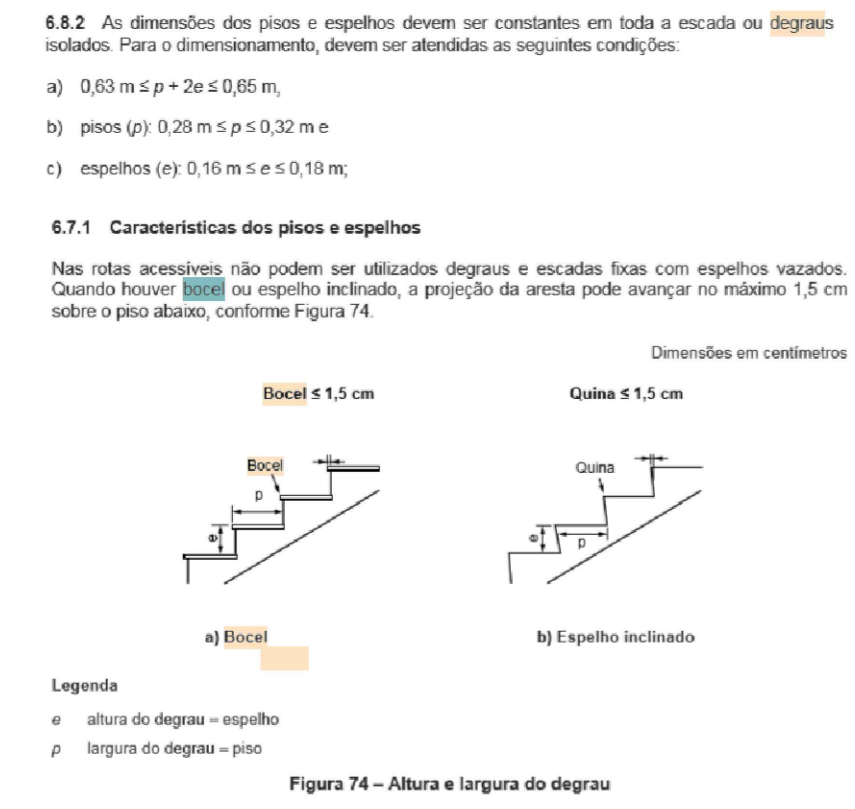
**6.8.2** As dimensões dos pisos e espelhos devem ser constantes em toda a escada ou degraus isolados. Para o dimensionamento, devem ser atendidas as seguintes condições:

a) $0,63 \text{ m} \leq p + 2e \leq 0,65 \text{ m}$,

b) pisos ($p$): $0,28 \text{ m} \leq p \leq 0,32 \text{ m}$ e

c) espelhos ($e$): $0,16 \text{ m} \leq e \leq 0,18 \text{ m}$;

**6.7.1 Características dos pisos e espelhos**

Nas rotas acessíveis não podem ser utilizados degraus e escadas fixas com espelhos vazados. Quando houver bocel ou espelho inclinado, a projeção da aresta pode avançar no máximo 1,5 cm sobre o piso abaixo, conforme Figura 74.

Dimensões em centímetros

**Bocel ≤ 1,5 cm**

Bocel

p

e

**a) Bocel**

**Quina ≤ 1,5 cm**

Quina

e

p

**b) Espelho inclinado**

**Legenda**

$e$ altura do degrau = espelho

$p$ largura do degrau = piso

**Figura 74 – Altura e largura do degrau**